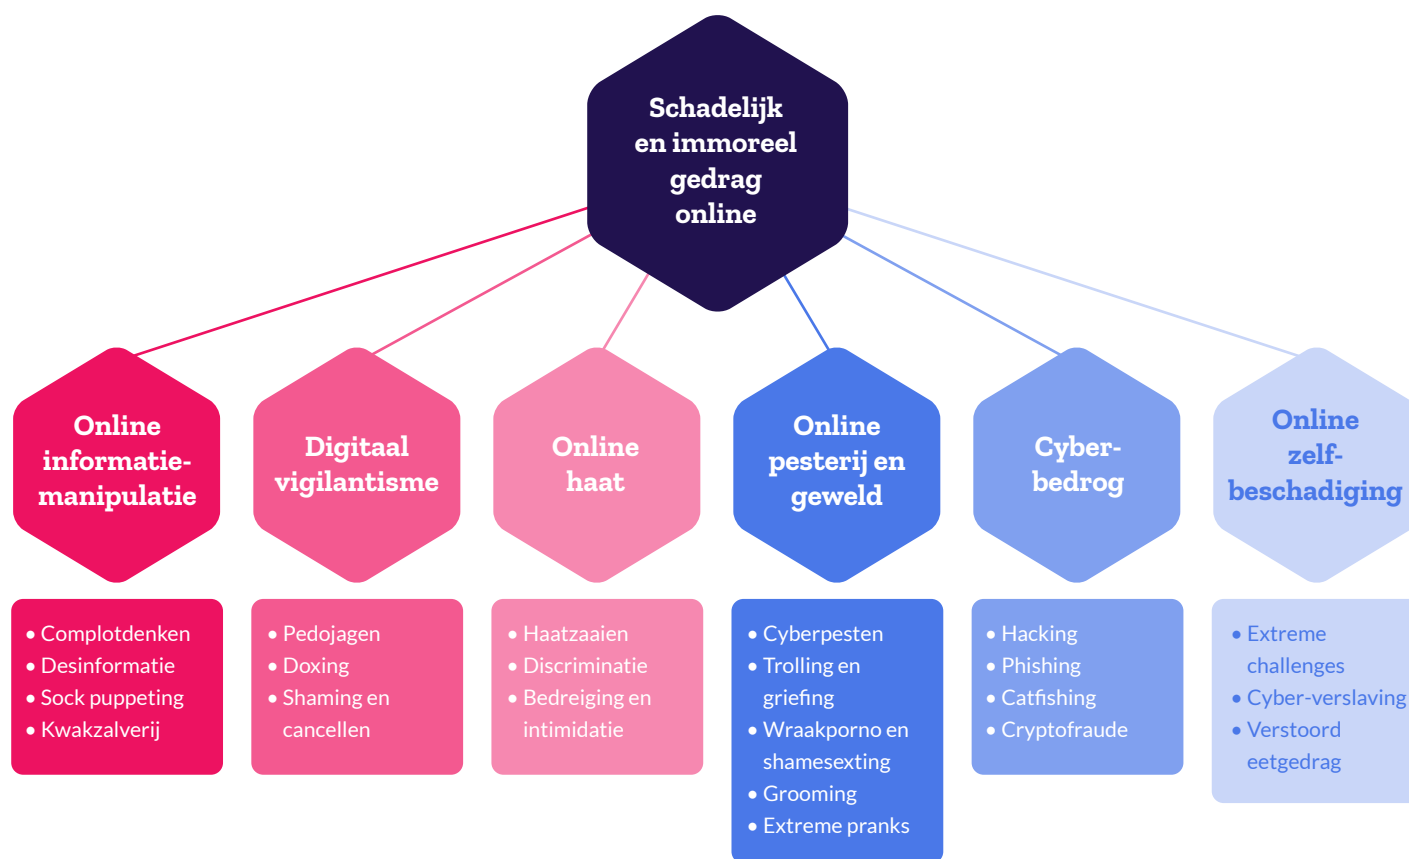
Schadelijk en immoreel gedrag online

Online informatiemanipulatie

Digitaal vigilantisme

Online haat

Online pesterij en geweld

Cyberbedrog

Online zelfbeschadiging

• Complotdenken
• Desinformatie
• Sock puppeting
• Kwakzalverij

• Pedojagen
• Doxing
• Shaming en cancellen

• Haatzaaien
• Discriminatie
• Bedreiging en intimidatie

• Cyberpesten
• Trolling en griefing
• Wraakporno en shamesexting
• Grooming
• Extreme pranks

• Hacking
• Phishing
• Catfishing
• Cryptofraude

• Extreme challenges
• Cyber-verslaving
• Verstoord eetgedrag